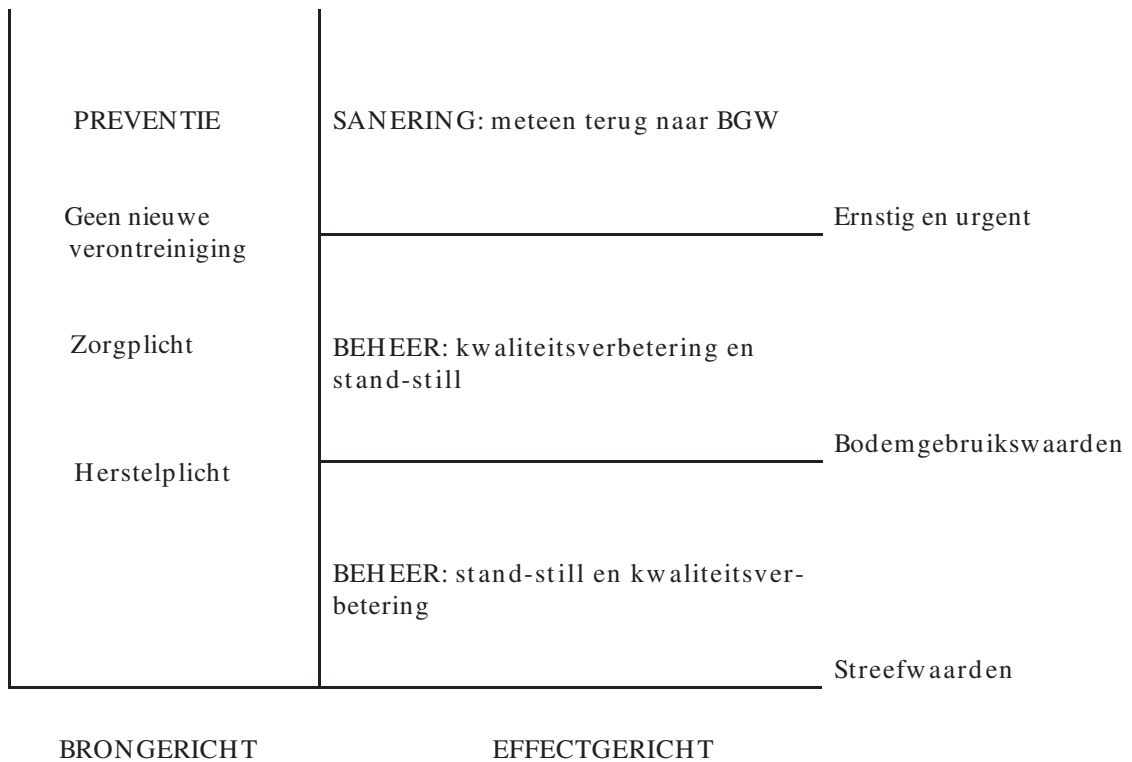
PREVENTIE

SANERING: meteen terug naar BGW

Geen nieuwe verontreiniging

Ernstig en urgent

Zorgplicht

BEHEER: kwaliteitsverbetering en stand-still

Bodemgebruikswaarden

Herstelplicht

BEHEER: stand-still en kwaliteitsverbetering

Streefwaarden

BRONGERICHT

EFFECTGERICHT